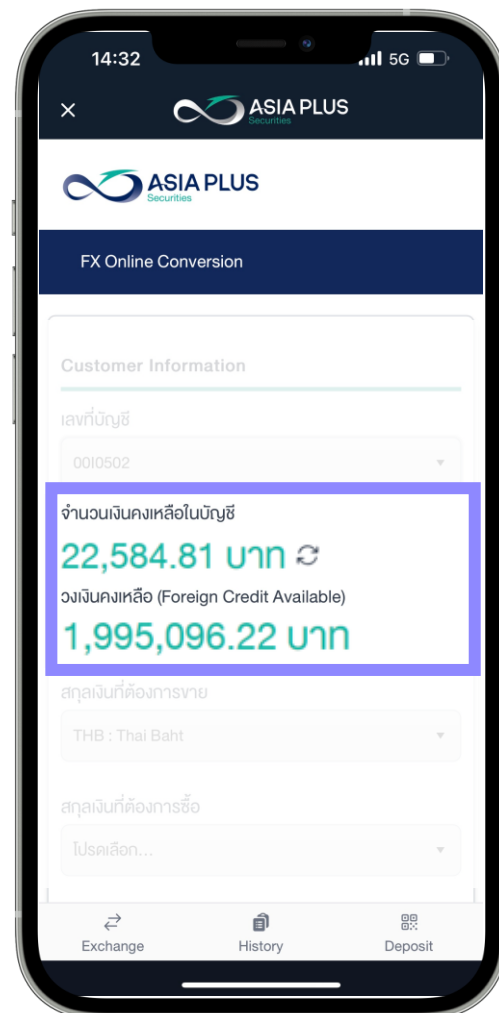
14:32
5G

ASIA PLUS Securities

ASIA PLUS Securities

FX Online Conversion

Customer Information

เลขที่บัญชี

00I0502

จำนวนเงินคงเหลือในบัญชี

22,584.81 บาท

วงเงินคงเหลือ (Foreign Credit Available)

1,995,096.22 บาท

สกุลเงินที่ต้องการขาย

THB : Thai Baht

สกุลเงินที่ต้องการซื้อ

โปรดเลือก...

Exchange
History
Deposit